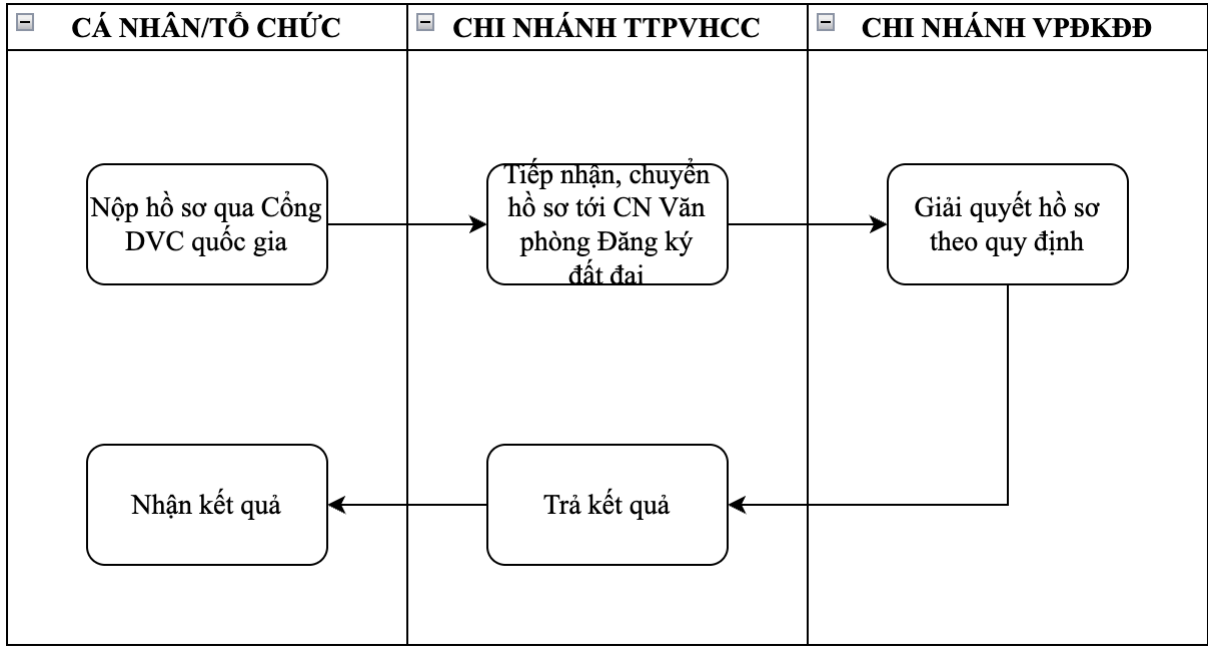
CÁ NHÂN/TỔ CHỨC

CHI NHÁNH TTPVHCC

CHI NHÁNH VPĐKĐĐ

Nộp hồ sơ qua Cổng DVC quốc gia

Tiếp nhận, chuyển hồ sơ tới CN Văn phòng Đăng ký đất đai

Giải quyết hồ sơ theo quy định

Nhận kết quả

Trả kết quả